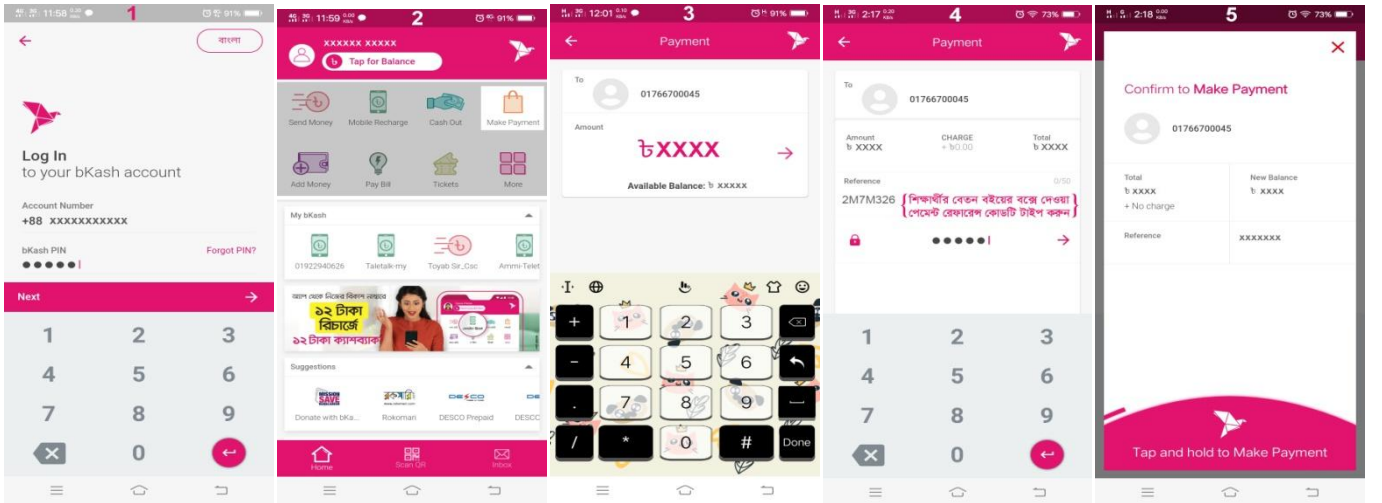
1
11:58
91%
বাংলা
Log In
to your bKash account
Account Number
+88 XXXXXXXXXXX
bKash PIN
Forgot PIN?
●●●●●
Next
1 2 3
4 5 6
7 8 9
0

2
11:59
91%
XXXXXX XXXXX
Tap for Balance
Send Money
Mobile Recharge
Cash Out
Make Payment
Add Money
Pay Bill
Tickets
More
My bKash
01922940626
Taletalk-my
Toyab Sir_Csc
Ammi-Telet
১২ টাকা রিচার্জে
১২ টাকা ক্যাশব্যাক
Suggestions
Donate with bKa...
Rokomari
DESCO Prepaid
DESCO
Home
Scan QR
Inbox

3
12:01
91%
Payment
To
01766700045
Amount
৳XXXX
Available Balance: ৳ XXXXX
+ 1 2 3
- 4 5 6
. 7 8 9
/ * 0 # Done

4
2:17
73%
Payment
To
01766700045
Amount
৳ XXXX
CHARGE
+ ৳0.00
Total
৳ XXXX
Reference
0/50
2M7M326
শিক্ষার্থীর বেতন বইয়ের বক্সে দেওয়া পেমেন্ট রেফারেন্স কোডটি টাইপ করুন
●●●●●
1 2 3
4 5 6
7 8 9
0

5
2:18
73%
Confirm to Make Payment
01766700045
Total
৳ XXXX
+ No charge
New Balance
৳ XXXX
Reference
XXXXXXX
Tap and hold to Make Payment